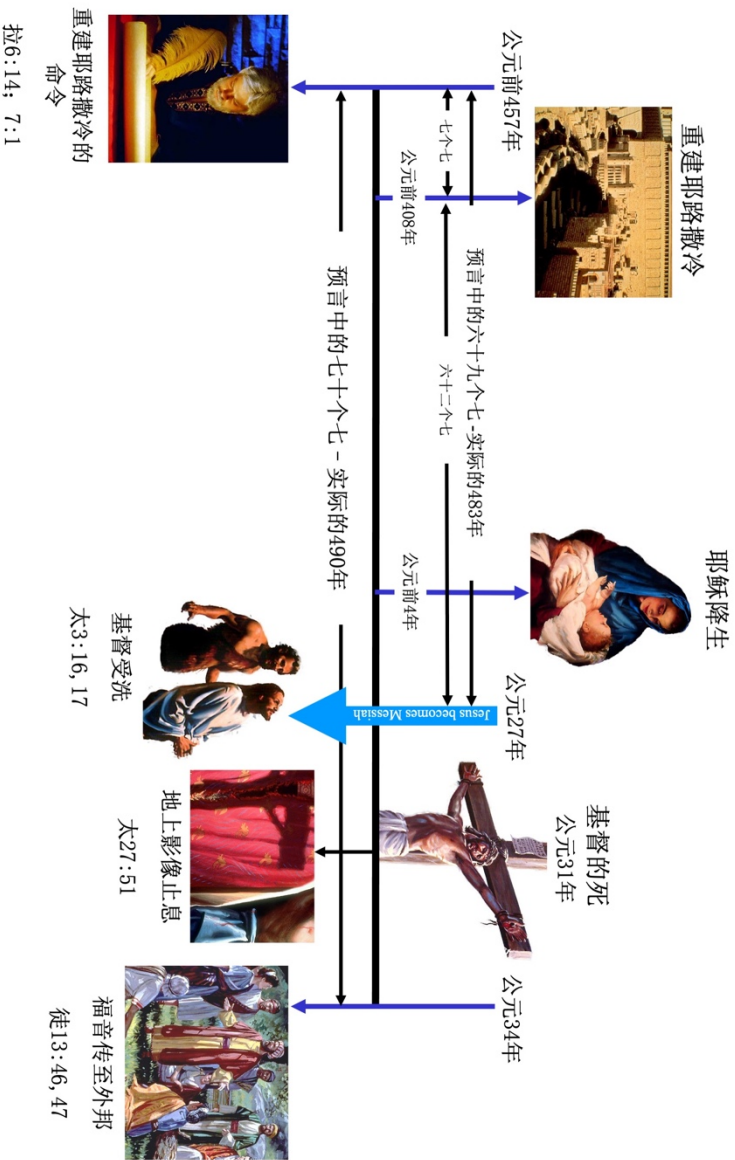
重建耶路撒冷的命令
拉6:14；7:1

公元前457年

重建耶路撒冷

七个七

公元前408年

预言中的六十九个七-实际的483年

六十二个七

预言中的七十个七 - 实际的490年

耶稣降生

公元前4年

公元27年

Jesus becomes Messiah

基督受洗
太3:16, 17

基督的死
公元31年

地上影像止息
太27:51

公元34年

福音传至外邦
徒13:46, 47